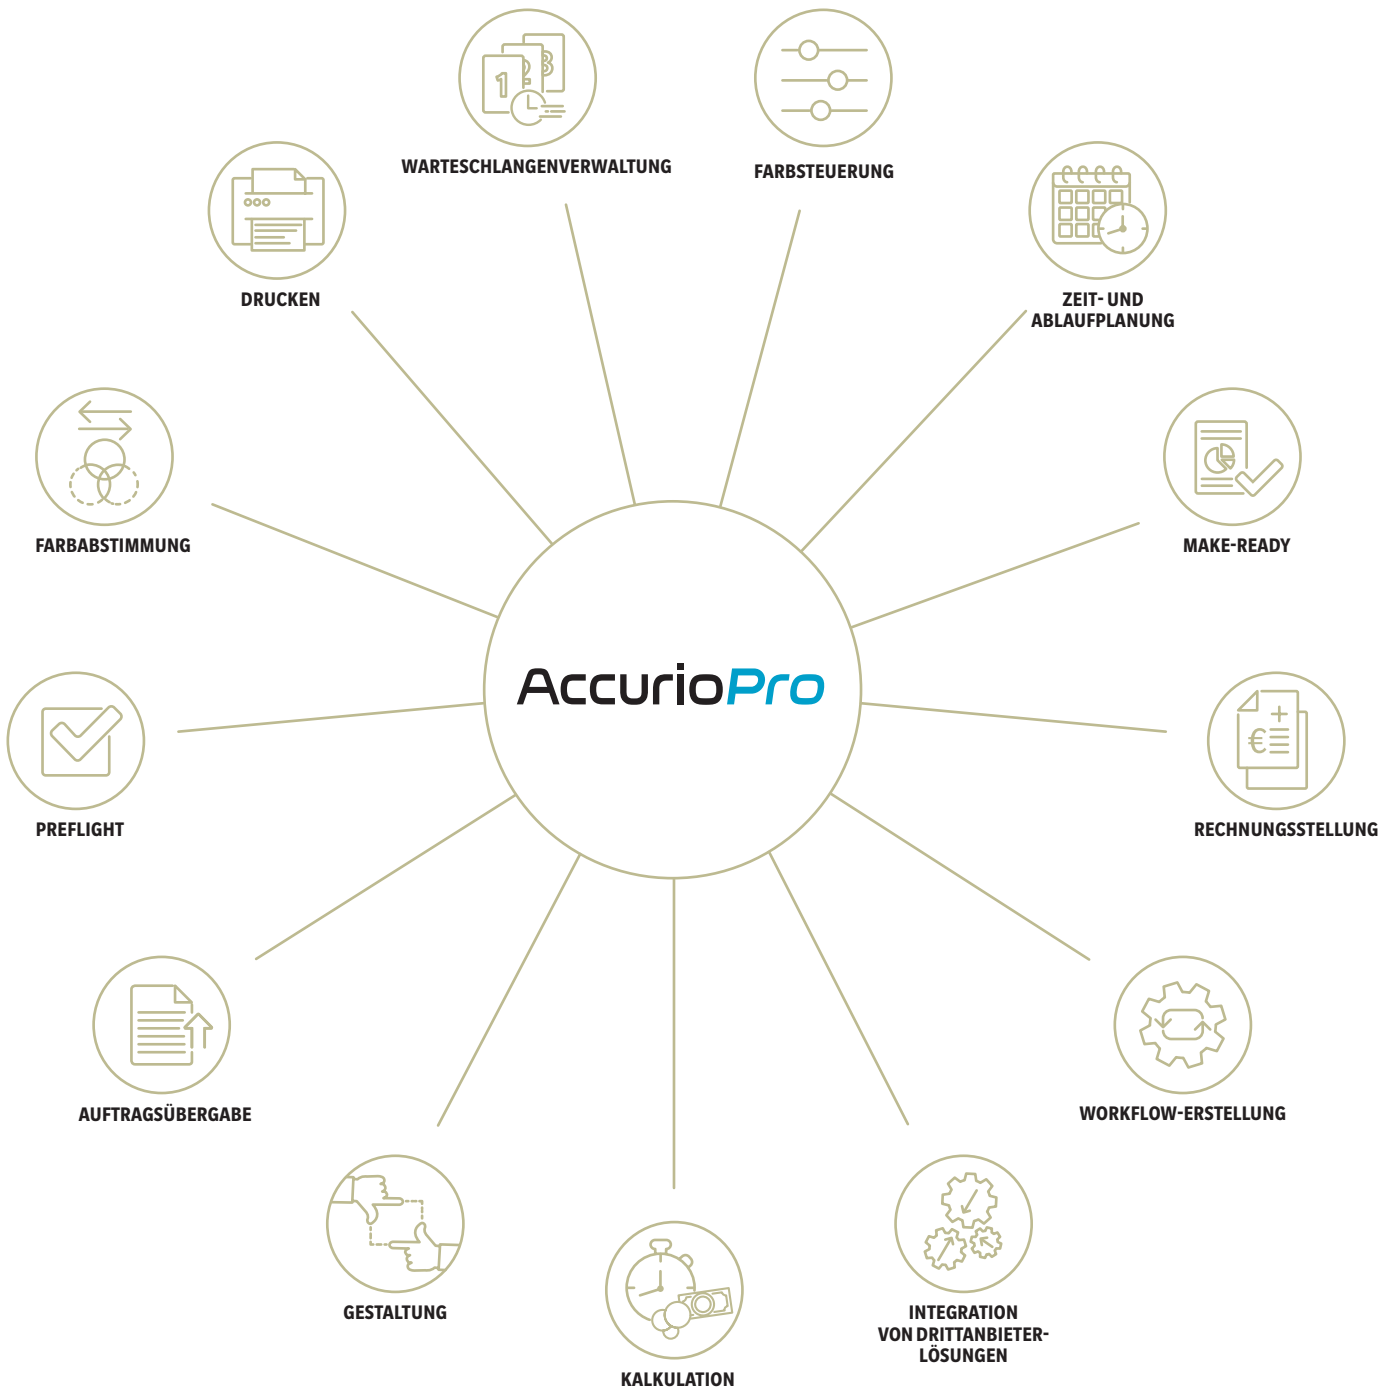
WARTESCHLANGENVERWALTUNG

FARBSTEUERUNG

DRUCKEN

ZEIT- UND ABLAUFPLANUNG

FARBABSTIMMUNG

MAKE-READY

AccurioPro

PREFLIGHT

RECHNUNGSSTELLUNG

AUFTRAGSÜBERGABE

WORKFLOW-ERSTELLUNG

GESTALTUNG

INTEGRATION VON DRITTANBIETER-LÖSUNGEN

KALKULATION